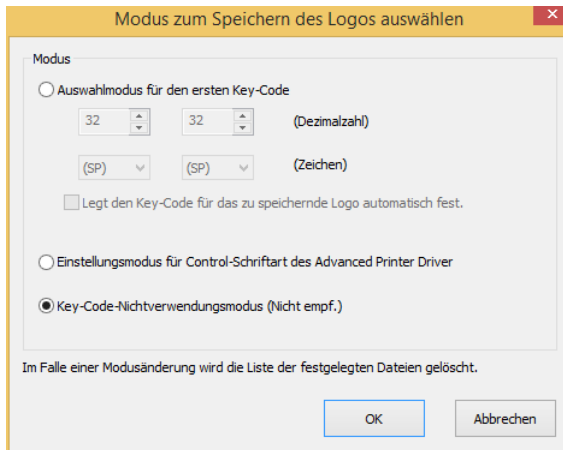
Modus zum Speichern des Logos auswählen

Modus

Auswahlmodus für den ersten Key-Code

32 32 (Dezimalzahl)

(SP) (SP) (Zeichen)

Legt den Key-Code für das zu speichernde Logo automatisch fest.

Einstellungsmodus für Control-Schriftart des Advanced Printer Driver

Key-Code-Nichtverwendungsmodus (Nicht empf.)

Im Falle einer Modusänderung wird die Liste der festgelegten Dateien gelöscht.

OK

Abbrechen